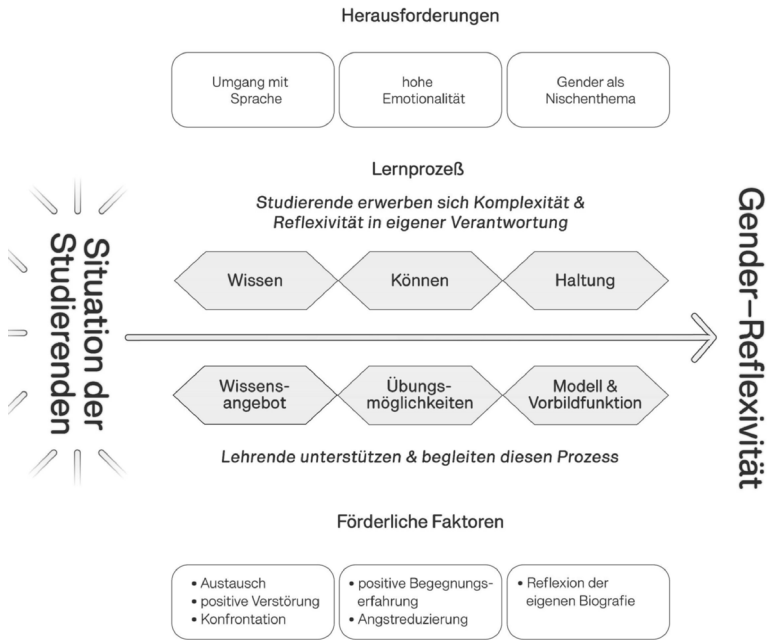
Herausforderungen

Umgang mit Sprache

hohe Emotionalität

Gender als Nischenthema

Lernprozeß

Studierende erwerben sich Komplexität & Reflexivität in eigener Verantwortung

Situation der Studierenden

Wissen

Können

Haltung

Gender–Reflexivität

Wissensangebot

Übungsmöglichkeiten

Modell & Vorbildfunktion

Lehrende unterstützen & begleiten diesen Prozess

Förderliche Faktoren

• Austausch
• positive Verstörung
• Konfrontation

• positive Begegnungserfahrung
• Angstreduzierung

• Reflexion der eigenen Biografie